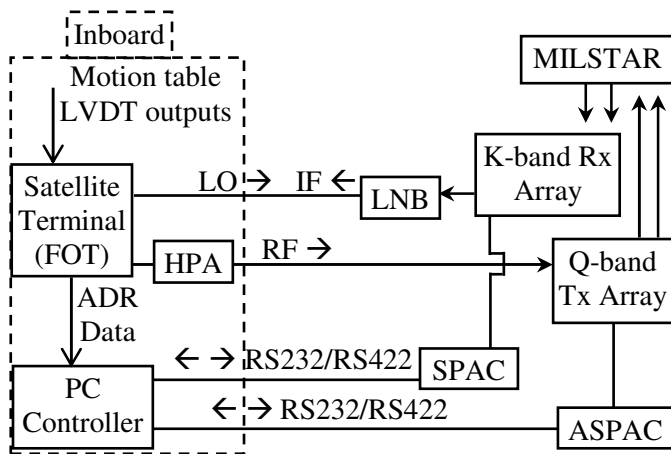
Inboard

Motion table LVDT outputs

MILSTAR

Satellite Terminal (FOT)

LO →

IF ←

LNB

K-band Rx Array

HPA

RF →

Q-band Tx Array

ADR Data

← → RS232/RS422

SPAC

PC Controller

← → RS232/RS422

ASPAC